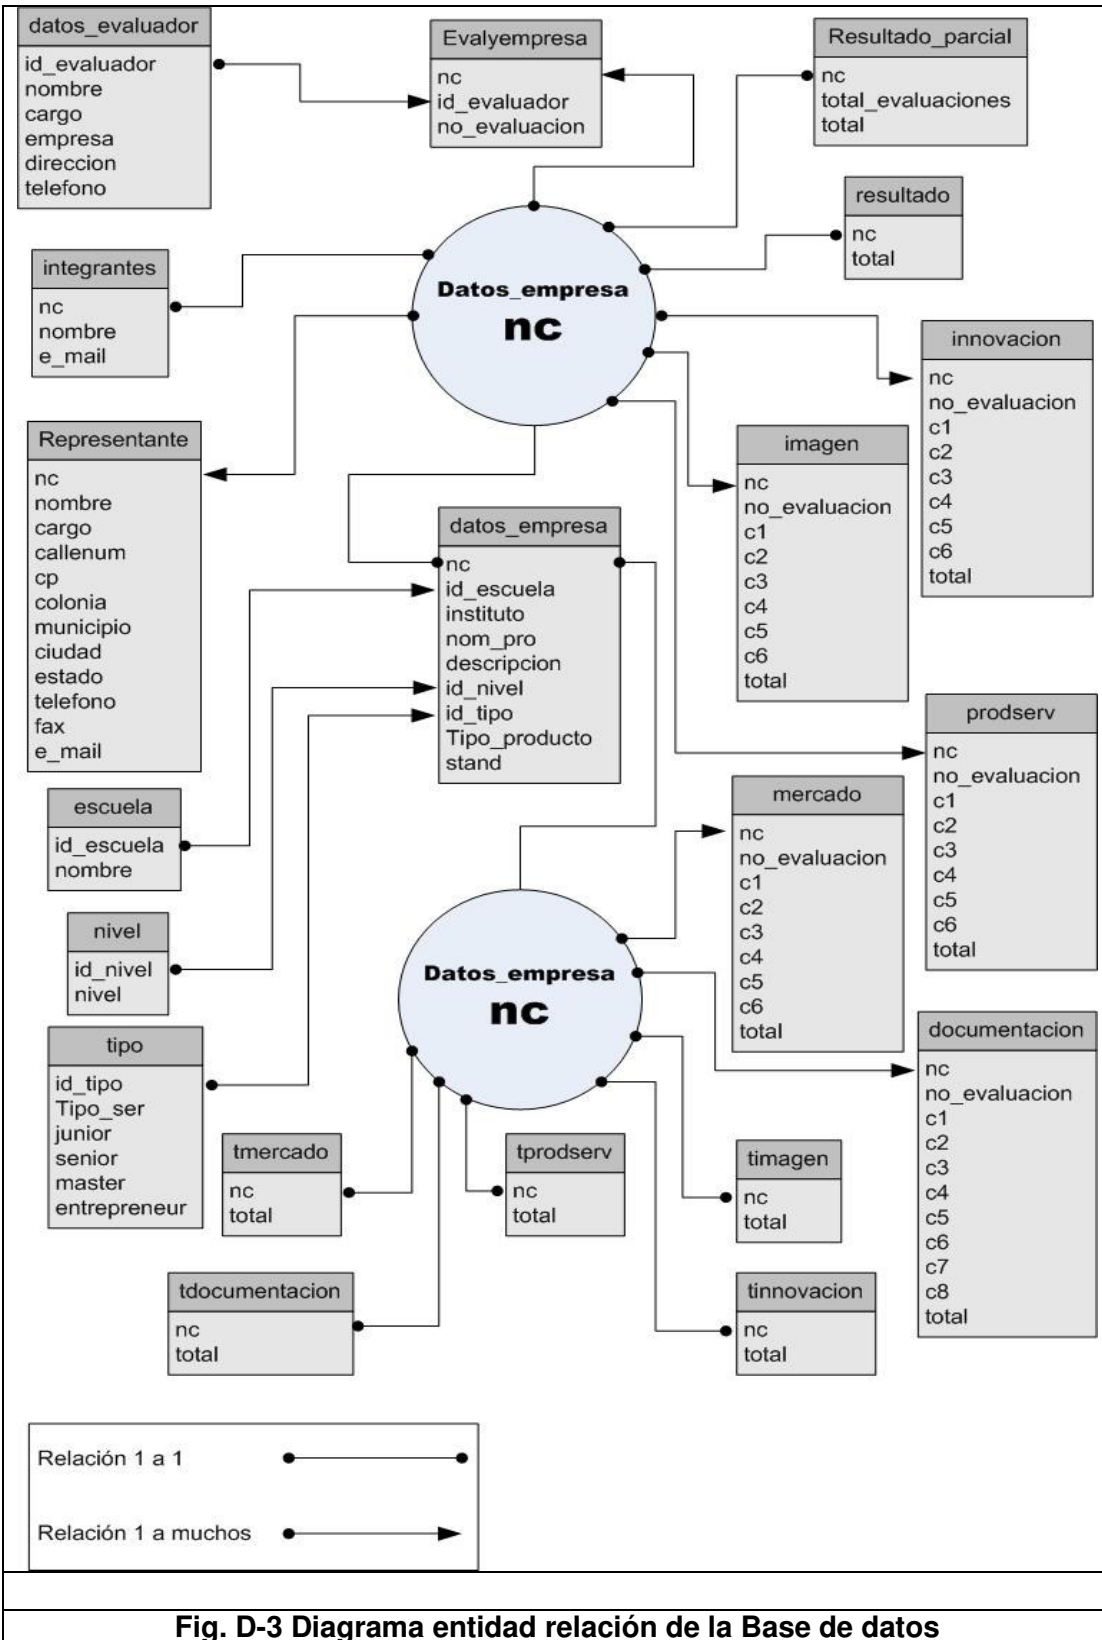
datos_evaluador
id_evaluador
nombre
cargo
empresa
direccion
telefono

Evalyempresa
nc
id_evaluador
no_evaluacion

Resultado_parcial
nc
total_evaluaciones
total

resultado
nc
total

integrantes
nc
nombre
e_mail

Datos_empresa
nc

innovacion
nc
no_evaluacion
c1
c2
c3
c4
c5
c6
total

Representante
nc
nombre
cargo
callenum
cp
colonia
municipio
ciudad
estado
telefono
fax
e_mail

imagen
nc
no_evaluacion
c1
c2
c3
c4
c5
c6
total

datos_empresa
nc
id_escuela
instituto
nom_pro
descripcion
id_nivel
id_tipo
Tipo_producto
stand

prodserv
nc
no_evaluacion
c1
c2
c3
c4
c5
c6
total

escuela
id_escuela
nombre

mercado
nc
no_evaluacion
c1
c2
c3
c4
c5
c6
total

nivel
id_nivel
nivel

Datos_empresa
nc

documentacion
nc
no_evaluacion
c1
c2
c3
c4
c5
c6
c7
c8
total

tipo
id_tipo
Tipo_ser
junior
senior
master
entrepreneur

tmercado
nc
total

tprodserv
nc
total

timagen
nc
total

tdocumentacion
nc
total

tinnovacion
nc
total

Relación 1 a 1

Relación 1 a muchos

Fig. D-3 Diagrama entidad relación de la Base de datos